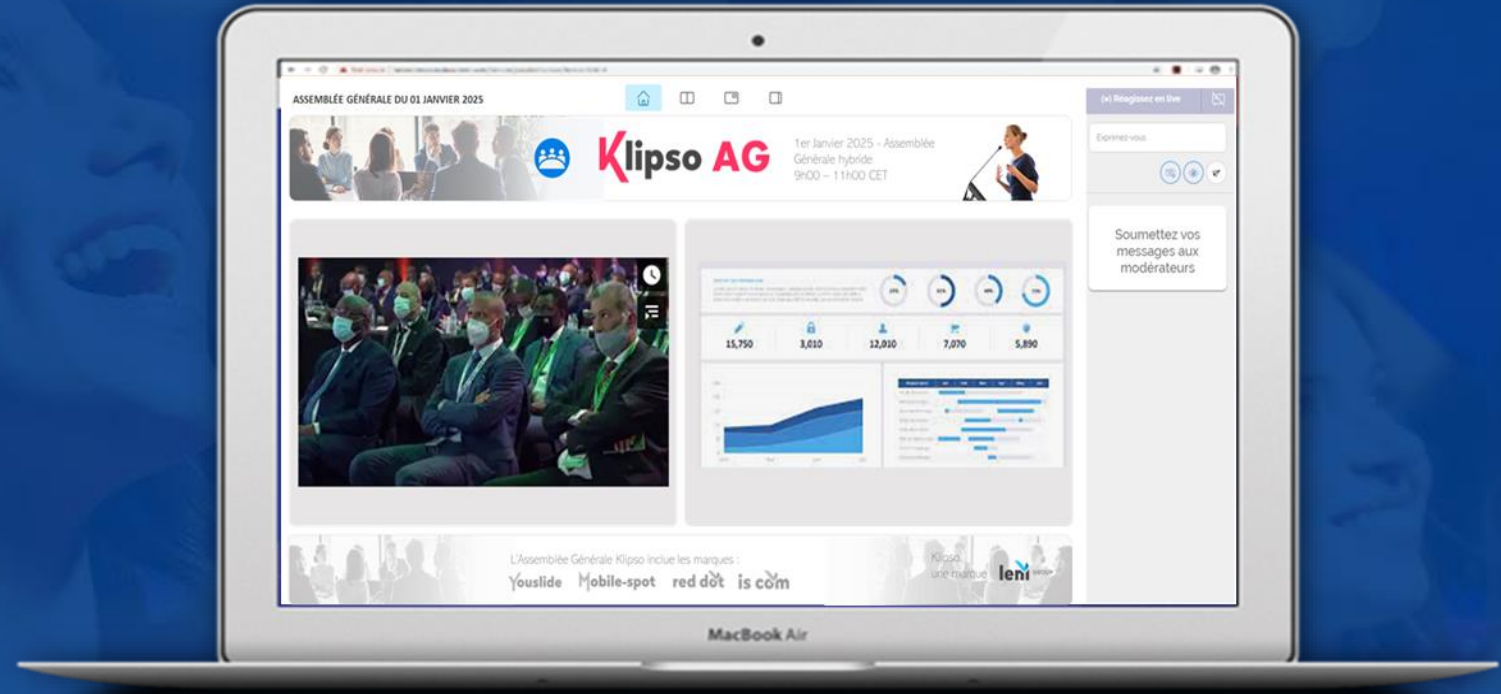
ASSEMBLÉE GÉNÉRALE DU 01 JANVIER 2025

(w) Réagissez en live

Exprimez-vous

Klipso AG

1er Janvier 2025 - Assemblée Générale hybride
9h00 – 11h00 CET

Soumettez vos messages aux modérateurs

15,750
3,010
12,010
7,070
5,890

L'Assemblée Générale Klipso inclue les marques :

Youslide Mobile-spot red dot is com

Klipso une marque leni

MacBook Air